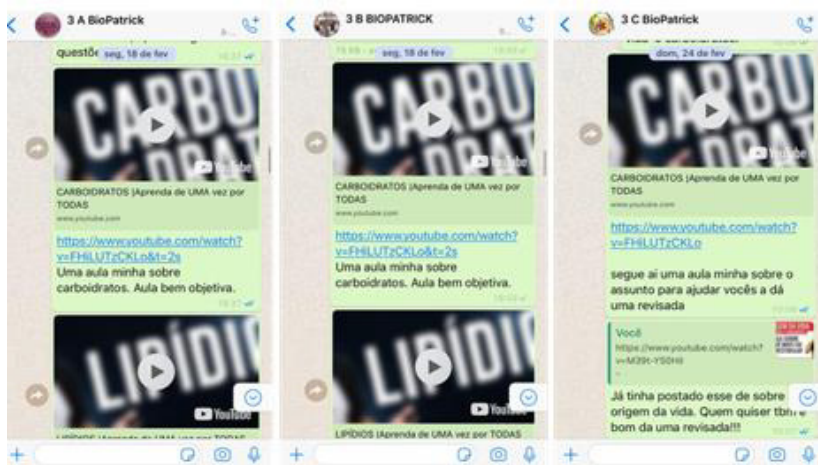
3 A BioPatrick

questõe seg, 18 de fev

CARBU

YouTube

CARBOIDRATOS |Aprenda de UMA vez por TODAS

www.youtube.com

https://www.youtube.com/watch?v=FHiLUTzCKLo&t=2s

Uma aula minha sobre carboidratos. Aula bem objetiva.

LIPÍDIO

YouTube

LIPÍDIOS |Aprenda de UMA vez por TODAS

3 B BIOPATRICK

seg, 18 de fev

CARBU

YouTube

CARBOIDRATOS |Aprenda de UMA vez por TODAS

www.youtube.com

https://www.youtube.com/watch?v=FHiLUTzCKLo&t=2s

Uma aula minha sobre carboidratos. Aula bem objetiva.

LIPÍDIO

YouTube

LIPÍDIOS |Aprenda de UMA vez por TODAS

3 C BioPatrick

dom, 24 de fev

CARBU

YouTube

CARBOIDRATOS |Aprenda de UMA vez por TODAS

www.youtube.com

https://www.youtube.com/watch?v=FHiLUTzCKLo

segue ai uma aula minha sobre o assunto para ajudar vocês a dá uma revisada

Você

https://www.youtube.com/watch?v=M39t-Y50Hl

Já tinha postado esse de sobre origem da vida. Quem quiser tbm é bom da uma revisada!!!